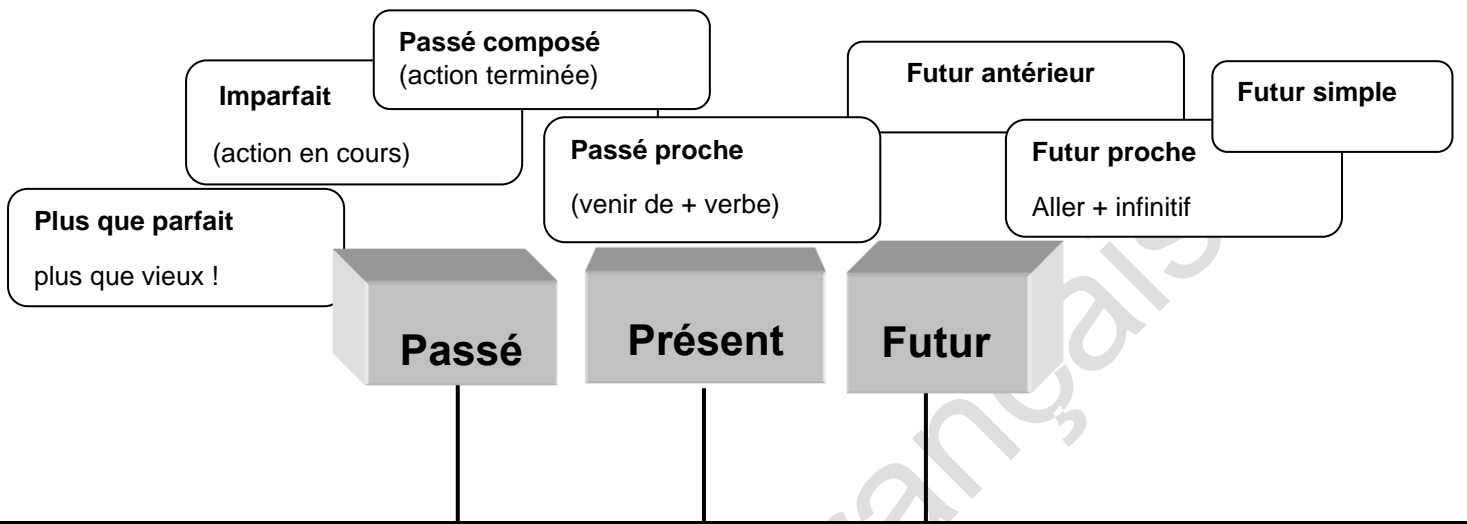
Passé composé
(action terminée)

Imparfait

(action en cours)

Plus que parfait

plus que vieux !

Passé proche

(venir de + verbe)

Futur antérieur

Futur simple

Futur proche

Aller + infinitif

Passé

Présent

Futur

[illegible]